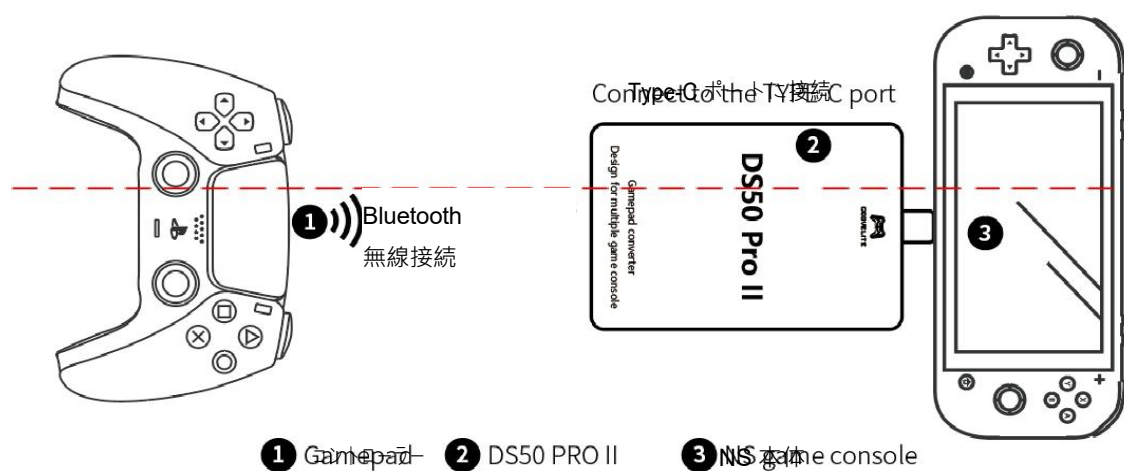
Type-C ポートに接続
Connect to the TYPE-C port

2

DS50 Pro II

Gamepad converter
Design for multiple game console

DOBEELITE

1 Bluetooth
無線接続

3

1 Gamepad コントローラー 2 DS50 PRO II 3 NS game console NS 本体